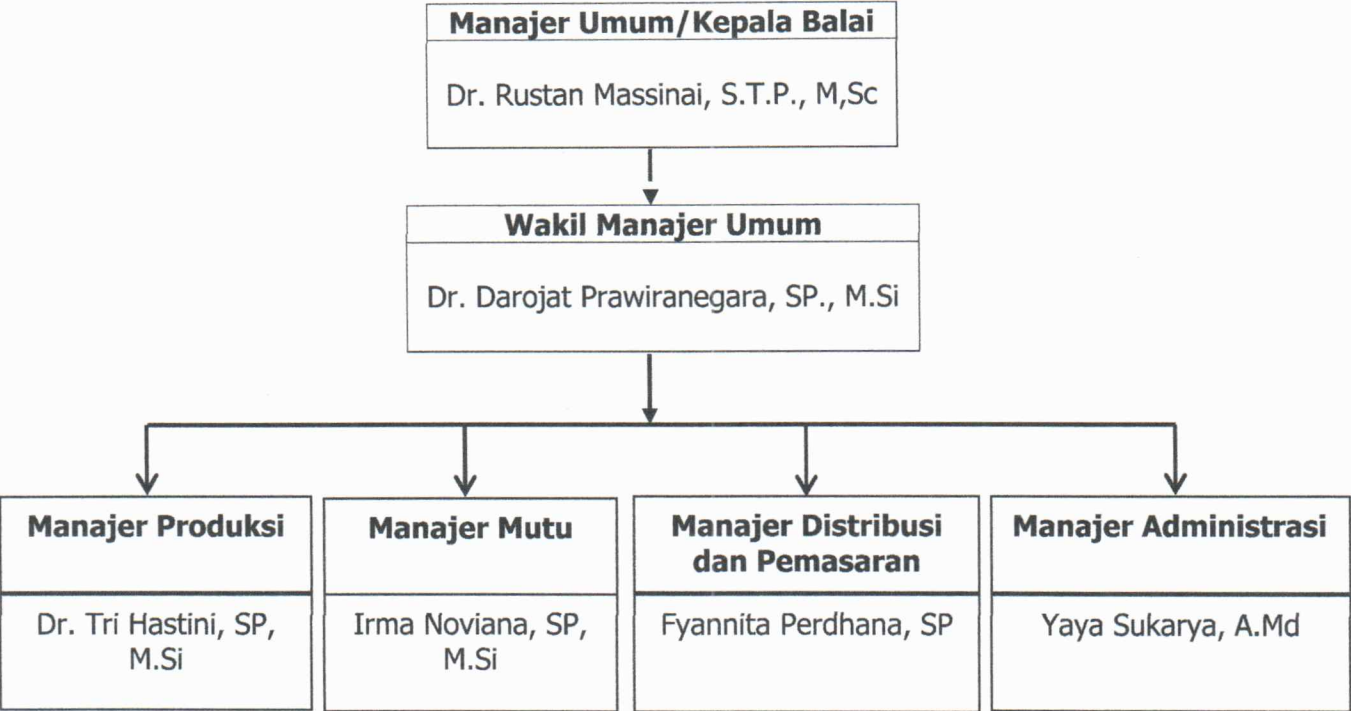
Manajer Umum/Kepala Balai

Dr. Rustan Massinai, S.T.P., M,Sc

Wakil Manajer Umum

Dr. Darojat Prawiranegara, SP., M.Si

Manajer Produksi

Dr. Tri Hastini, SP, M.Si

Manajer Mutu

Irma Noviana, SP, M.Si

Manajer Distribusi dan Pemasaran

Fyannita Perdhana, SP

Manajer Administrasi

Yaya Sukarya, A.Md